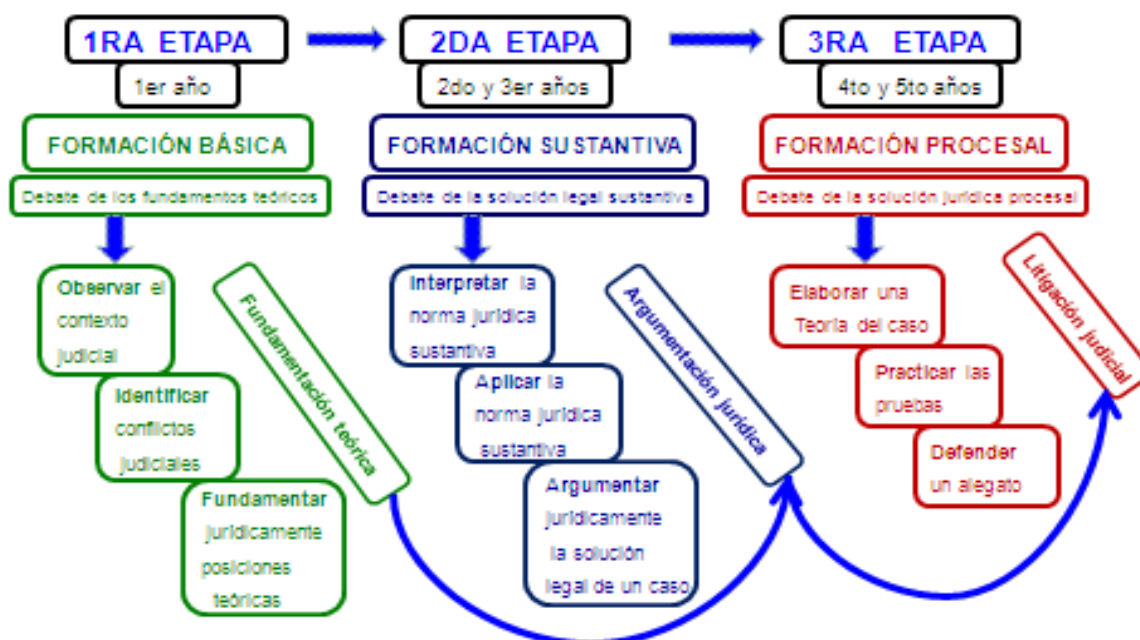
1RA ETAPA

1er año

FORMACIÓN BÁSICA

Debate de los fundamentos teóricos

Observar el contexto judicial

Identificar conflictos judiciales

Fundamentar jurídicamente posiciones teóricas

Fundamentación teórica

2DA ETAPA

2do y 3er años

FORMACIÓN SUSTANTIVA

Debate de la solución legal sustantiva

Interpretar la norma jurídica sustantiva

Aplicar la norma jurídica sustantiva

Argumentar jurídicamente la solución legal de un caso

Argumentación jurídica

3RA ETAPA

4to y 5to años

FORMACIÓN PROCESAL

Debate de la solución jurídica procesal

Elaborar una Teoría del caso

Practicar las pruebas

Defender un alegato

Litigación judicial